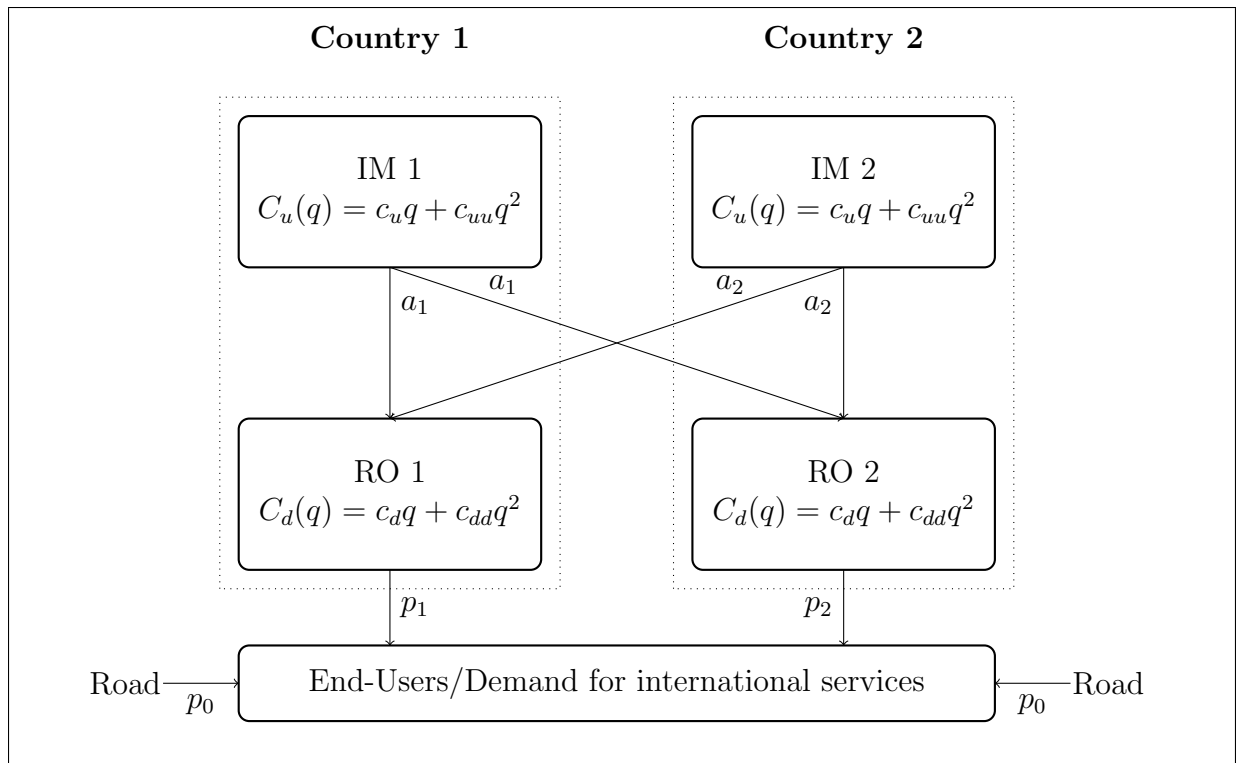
**Country 1**

**Country 2**

IM 1
$C_u(q) = c_u q + c_{uu} q^2$

IM 2
$C_u(q) = c_u q + c_{uu} q^2$

$a_1$

$a_1$

$a_2$

$a_2$

RO 1
$C_d(q) = c_d q + c_{dd} q^2$

RO 2
$C_d(q) = c_d q + c_{dd} q^2$

$p_1$

$p_2$

Road $p_0$

End-Users/Demand for international services

$p_0$ Road